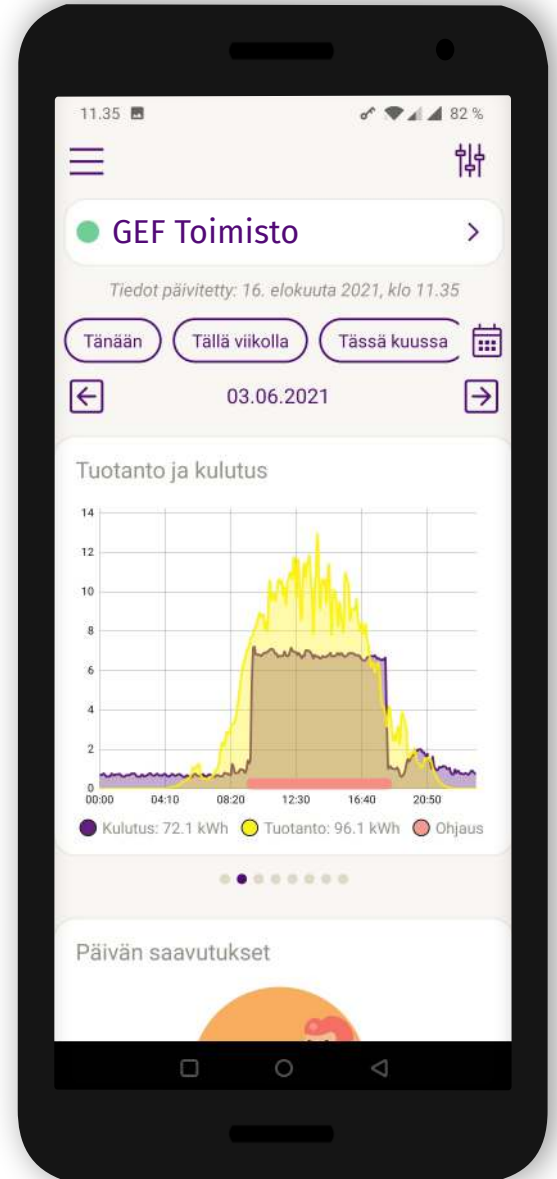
11.35

82 %

GEF Toimisto

Tiedot päivitetty: 16. elokuuta 2021, klo 11.35

Tänään

Tällä viikolla

Tässä kuussa

03.06.2021

Tuotanto ja kulutus

14
12
10
8
6
4
2
0

00:00
04:10
08:20
12:30
16:40
20:50

Kulutus: 72.1 kWh
Tuotanto: 96.1 kWh
Ohjaus

Päivän saavutukset